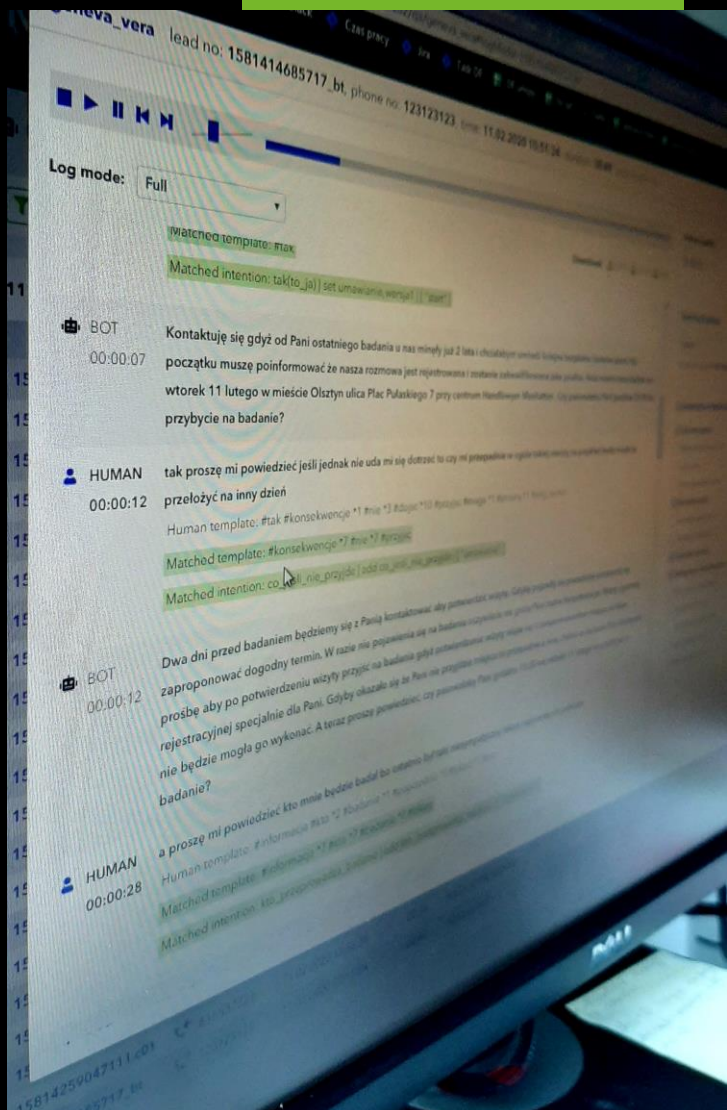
neva_vera lead no: 1581414685717_bt, phone no: 123123123 time: 11.02.2020 10:51:24

Czas pracy

Log mode: Full

Matched template: #tak

Matched intention: tak(to_ja) | set umawianie_wizyt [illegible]

BOT 00:00:07 Kontaktuję się gdyż od Pani ostatniego badania u nas minęły już 2 lata i chciałabym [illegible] początku muszę poinformować że nasza rozmowa jest rejestrowana i zostanie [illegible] wtorek 11 lutego w mieście Olsztyn ulica Plac Pułaskiego 7 przy centrum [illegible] przybycie na badanie?

HUMAN 00:00:12 tak proszę mi powiedzieć jeśli jednak nie uda mi się dotrzeć to czy mi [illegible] przełożyć na inny dzień

Human template: #tak #konsekwencje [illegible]

Matched template: #konsekwencje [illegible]

Matched intention: co_jeśli_nie_przyjdę | add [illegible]

BOT 00:00:12 Dwa dni przed badaniem będziemy się z Panią kontaktować aby potwierdzić wizytę. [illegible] zaproponować dogodny termin. W razie nie pojawienia się na badaniu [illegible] prośbę aby po potwierdzeniu wizyty przyjść na badanie gdyż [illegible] rejestracyjnej specjalnie dla Pani. Gdyby okazało się że Pani nie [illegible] nie będzie mogła go wykonać. A teraz proszę powiedzieć, czy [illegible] badanie?

HUMAN 00:00:28 a proszę mi powiedzieć kto mnie będzie badał bo ostatnio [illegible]

Human template: #informacja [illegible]

Matched template: #informacja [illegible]

Matched intention: kto_przeprowadza_badanie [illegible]

1581425904711.c01

DELL